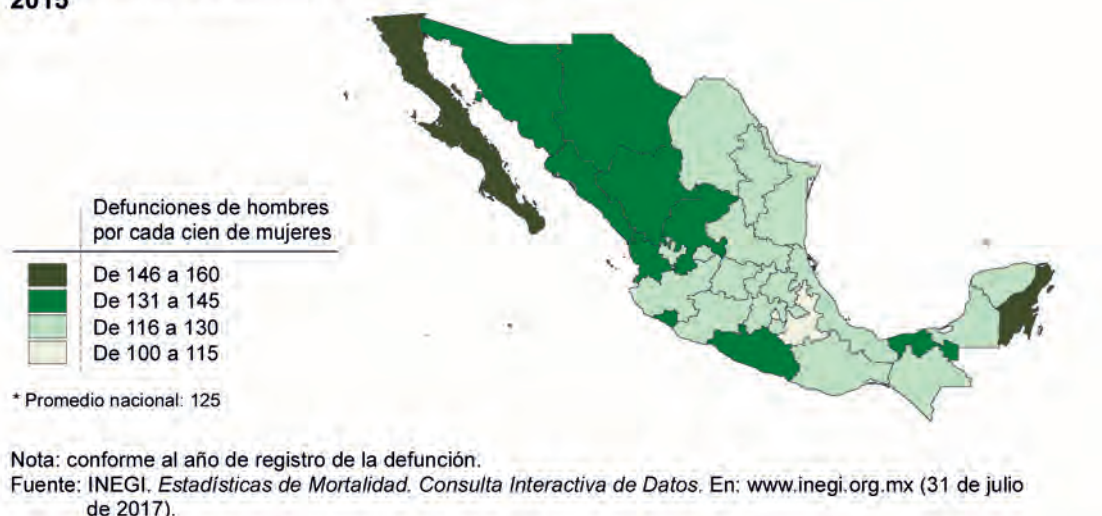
2015

Defunciones de hombres por cada cien de mujeres

De 146 a 160
De 131 a 145
De 116 a 130
De 100 a 115

* Promedio nacional: 125

Nota: conforme al año de registro de la defunción.
Fuente: INEGI. Estadísticas de Mortalidad. Consulta Interactiva de Datos. En: www.inegi.org.mx (31 de julio de 2017).